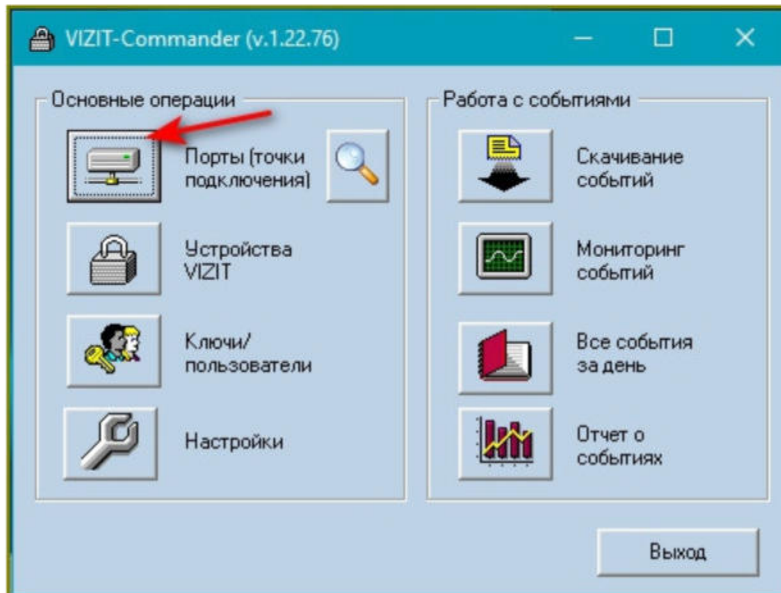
VIZIT-Commander (v.1.22.76)

Основные операции

Порты (точки подключения)

Устройства VIZIT

Ключи/ пользователи

Настройки

Работа с событиями

Скачивание событий

Мониторинг событий

Все события за день

Отчет о событиях

Выход